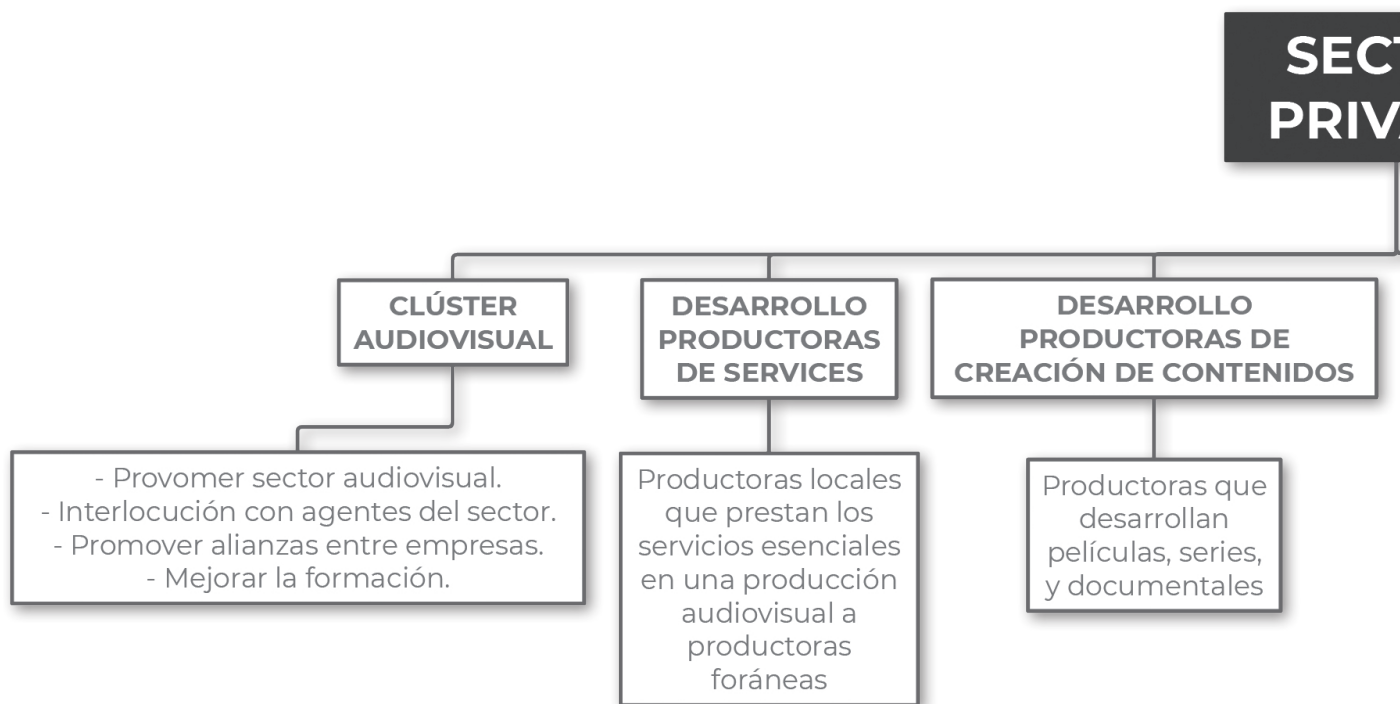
SECT
PRIV

CLÚSTER AUDIOVISUAL

DESARROLLO PRODUCTORAS DE SERVICES

DESARROLLO PRODUCTORAS DE CREACIÓN DE CONTENIDOS

- Provomer sector audiovisual.
- Interlocución con agentes del sector.
- Promover alianzas entre empresas.
- Mejorar la formación.

Productoras locales que prestan los servicios esenciales en una producción audiovisual a productoras foráneas

Productoras que desarrollan películas, series, y documentales